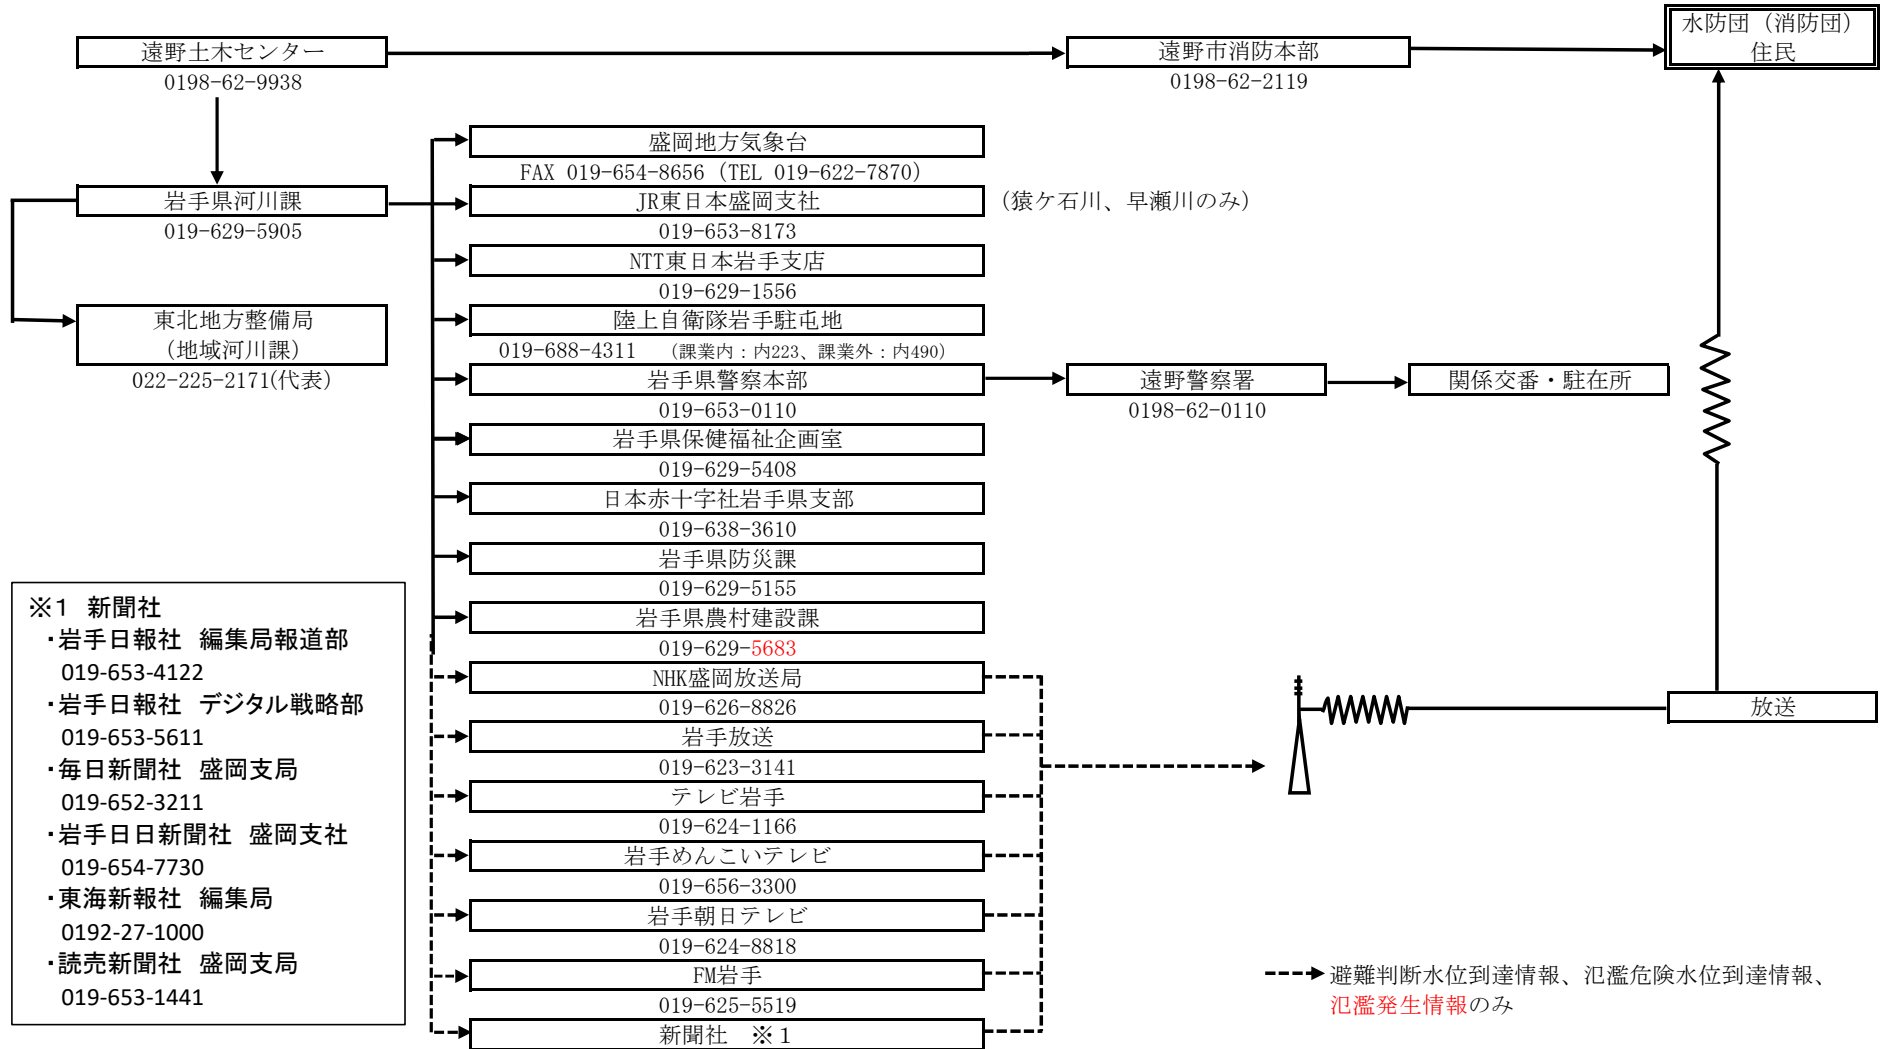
遠野土木センター
0198-62-9938

遠野市消防本部
0198-62-2119

水防団（消防団）
住民

岩手県河川課
019-629-5905

東北地方整備局
（地域河川課）
022-225-2171(代表)

盛岡地方気象台
FAX 019-654-8656（TEL 019-622-7870）

JR東日本盛岡支社
019-653-8173
（猿ケ石川、早瀬川のみ）

NTT東日本岩手支店
019-629-1556

陸上自衛隊岩手駐屯地
019-688-4311 （課業内：内223、課業外：内490）

岩手県警察本部
019-653-0110

遠野警察署
0198-62-0110

関係交番・駐在所

岩手県保健福祉企画室
019-629-5408

日本赤十字社岩手県支部
019-638-3610

岩手県防災課
019-629-5155

岩手県農村建設課
019-629-5683

NHK盛岡放送局
019-626-8826

岩手放送
019-623-3141

テレビ岩手
019-624-1166

岩手めんこいテレビ
019-656-3300

岩手朝日テレビ
019-624-8818

FM岩手
019-625-5519

新聞社 ※1

放送

※1 新聞社
・岩手日報社 編集局報道部
019-653-4122
・岩手日報社 デジタル戦略部
019-653-5611
・毎日新聞社 盛岡支局
019-652-3211
・岩手日日新聞社 盛岡支社
019-654-7730
・東海新報社 編集局
0192-27-1000
・読売新聞社 盛岡支局
019-653-1441

避難判断水位到達情報、氾濫危険水位到達情報、氾濫発生情報のみ